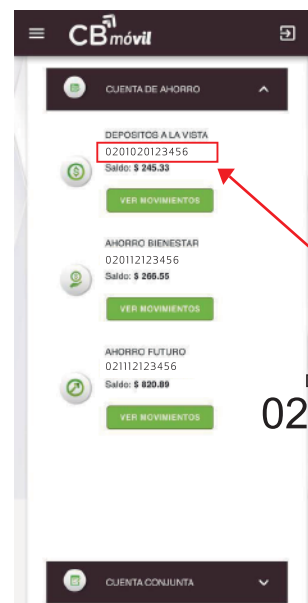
CB móvil

CUENTA DE AHORRO

DEPOSITOS A LA VISTA
0201020123456
Saldo: $ 245.33
VER MOVIMIENTOS

AHORRO BIENESTAR
020112123456
Saldo: $ 265.55
VER MOVIMIENTOS

AHORRO FUTURO
021112123456
Saldo: $ 820.89
VER MOVIMIENTOS

02

CUENTA CONJUNTA